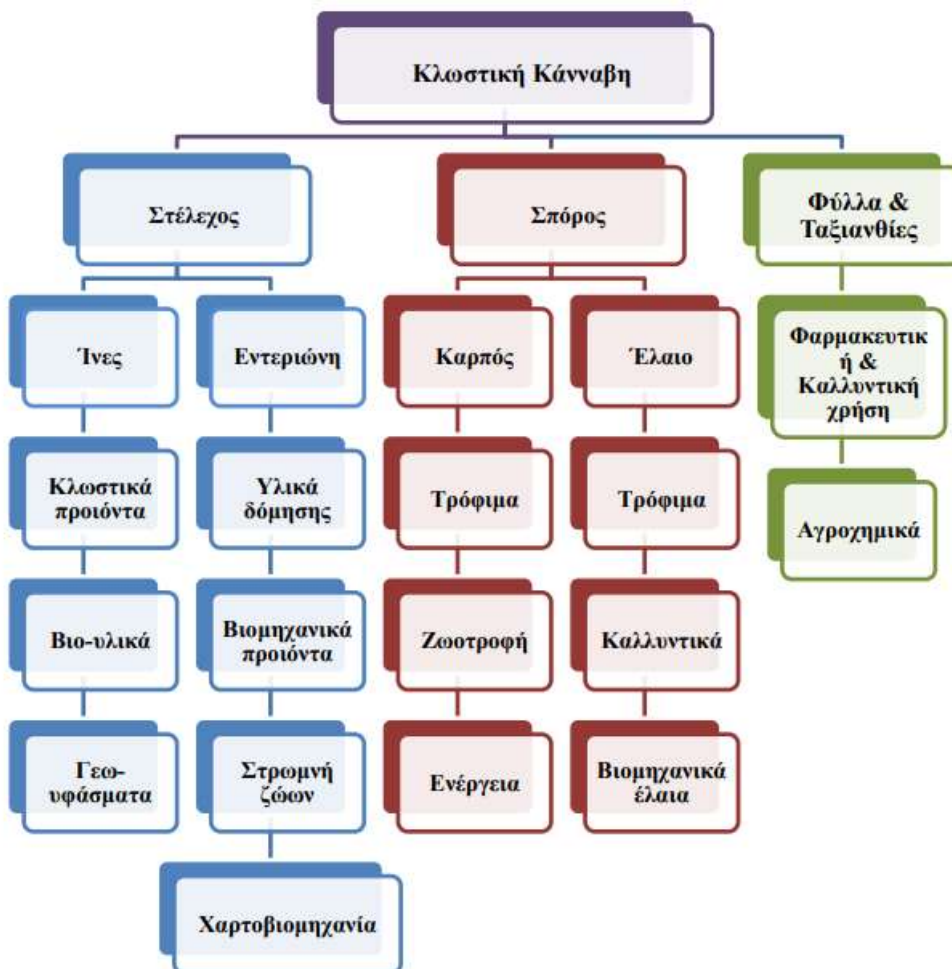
Κλωστική Κάνναβη

Στέλεχος

Ίνες

Κλωστικά προιόντα

Βιο-υλικά

Γεω-υφάσματα

Εντεριώνη

Υλικά δόμησης

Βιομηχανικά προιόντα

Στρωμνή ζώων

Χαρτοβιομηχανία

Σπόρος

Καρπός

Τρόφιμα

Ζωοτροφή

Ενέργεια

Έλαιο

Τρόφιμα

Καλλυντικά

Βιομηχανικά έλαια

Φύλλα & Ταξιανθίες

Φαρμακευτικ ή & Καλλυντική χρήση

Αγροχημικά